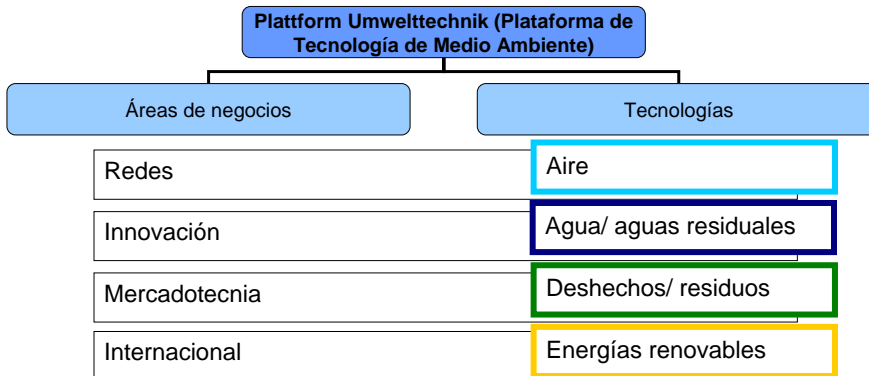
Plattform Umwelttechnik (Plataforma de Tecnología de Medio Ambiente)

Áreas de negocios

Tecnologías

Redes

Innovación

Mercadotecnia

Internacional

Aire

Agua/ aguas residuales

Deshechos/ residuos

Energías renovables